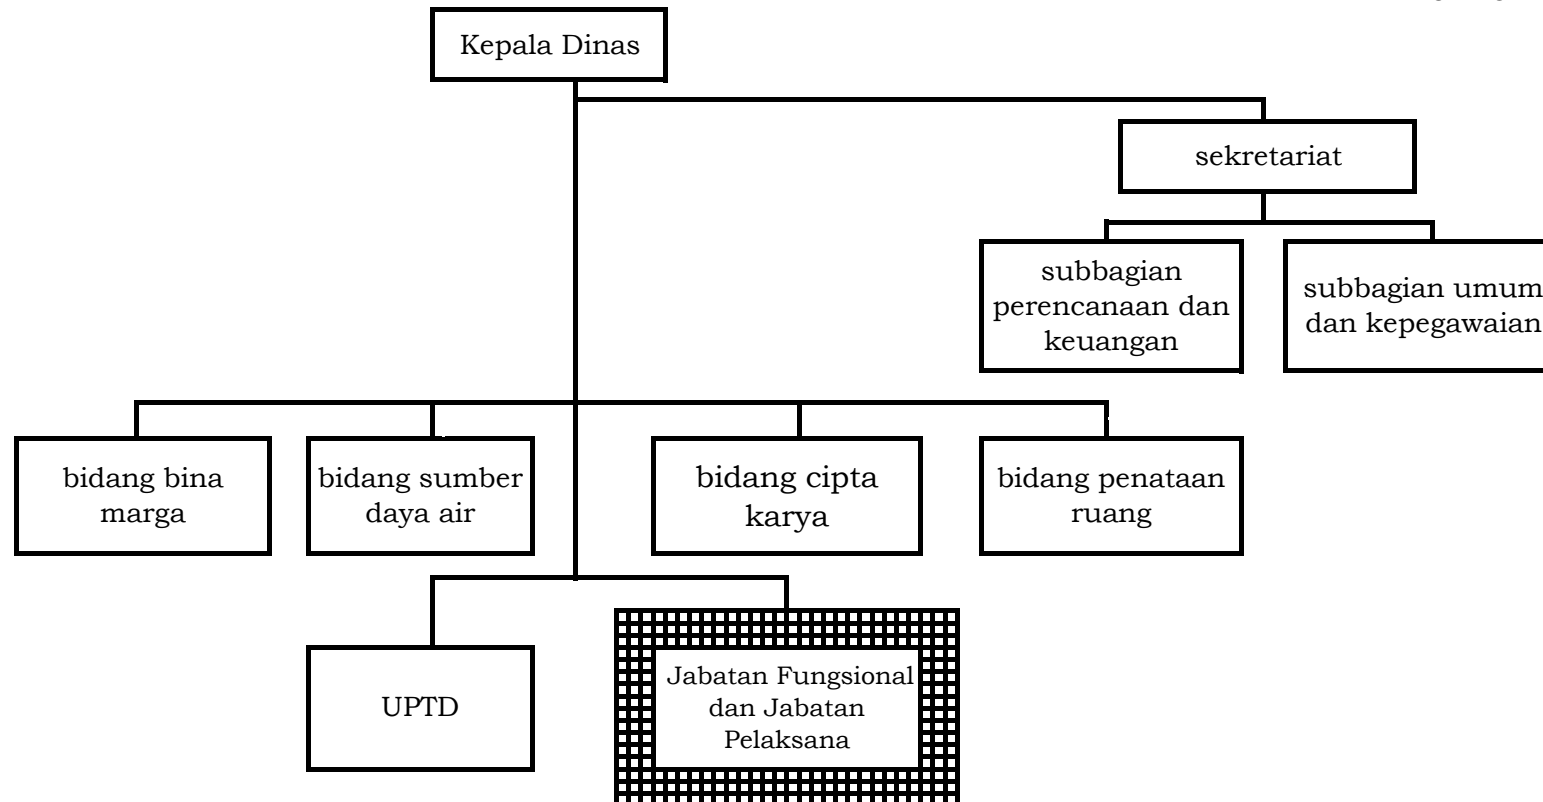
Kepala Dinas

sekretariat

subbagian perencanaan dan keuangan

subbagian umum dan kepegawaian

bidang bina marga

bidang sumber daya air

bidang cipta karya

bidang penataan ruang

UPTD

Jabatan Fungsional dan Jabatan Pelaksana